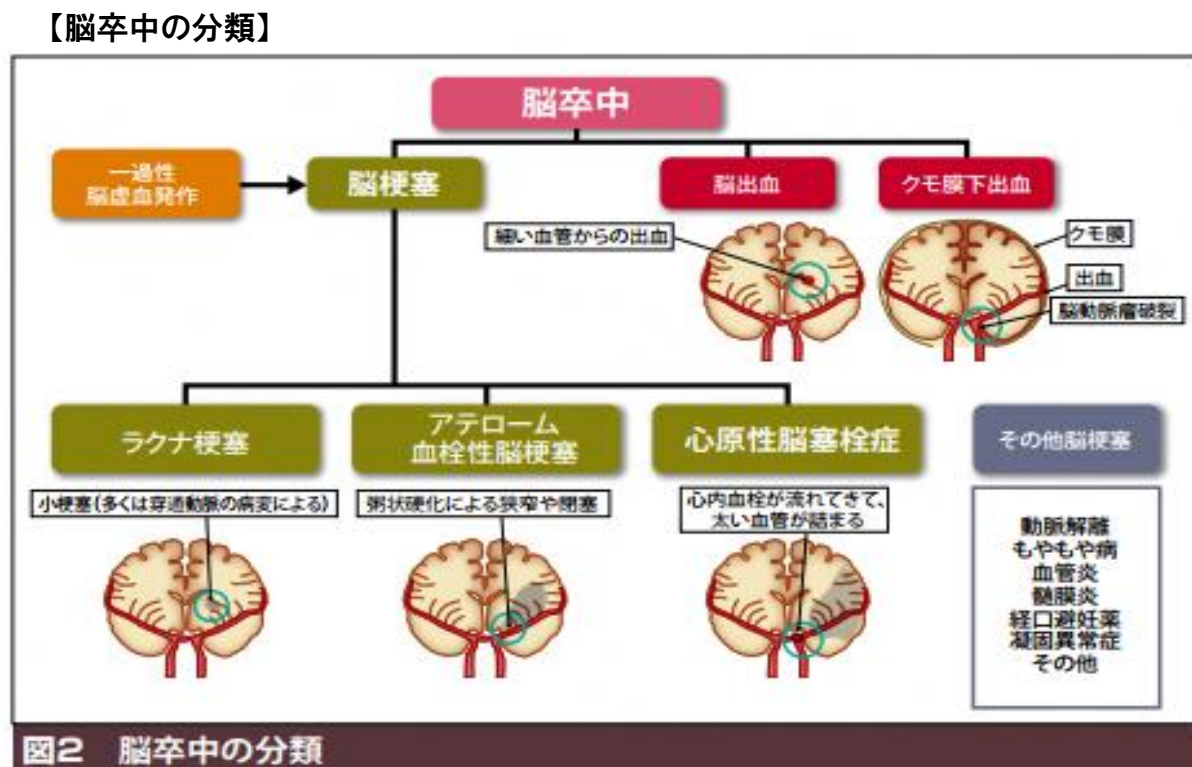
【脳卒中の分類】

脳卒中

一過性脳虚血発作

脳梗塞

脳出血

クモ膜下出血

細い血管からの出血

クモ膜

出血

脳動脈瘤破裂

ラクナ梗塞

アテローム血栓性脳梗塞

心原性脳塞栓症

その他脳梗塞

小梗塞(多くは穿通動脈の病変による)

粥状硬化による狭窄や閉塞

心内血栓が流れてきて、太い血管が詰まる

動脈解離
もやもや病
血管炎
髄膜炎
経口避妊薬
凝固異常症
その他

図2 脳卒中の分類